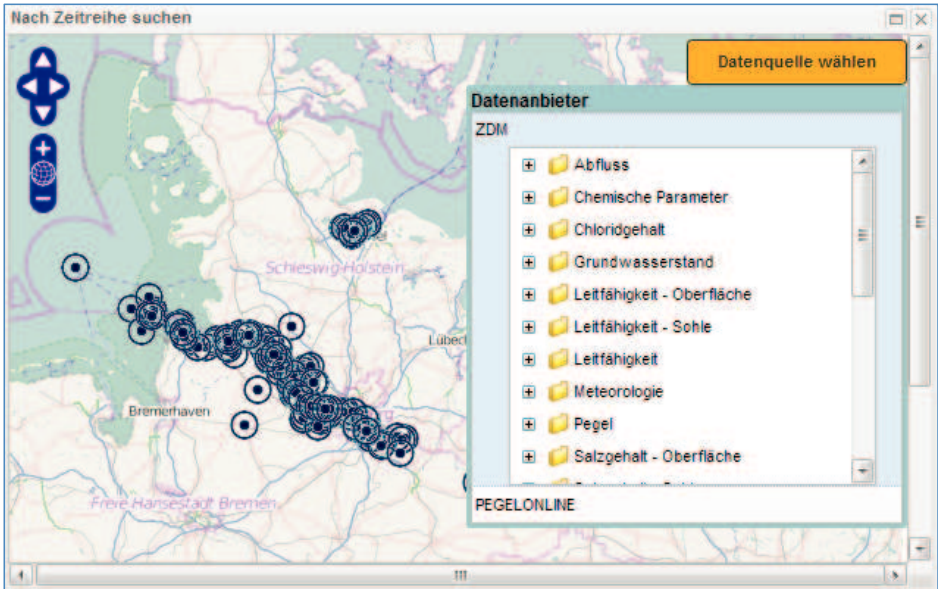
Nach Zeitreihe suchen

Datenquelle wählen

Datenanbieter

ZDM

Abfluss
Chemische Parameter
Chloridgehalt
Grundwasserstand
Leitfähigkeit - Oberfläche
Leitfähigkeit - Sohle
Leitfähigkeit
Meteorologie
Pegel
Salzgehalt - Oberfläche
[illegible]

PEGELONLINE

Schleswig-Holstein

Lübeck

Bremerhaven

Freie Hansestadt Bremen